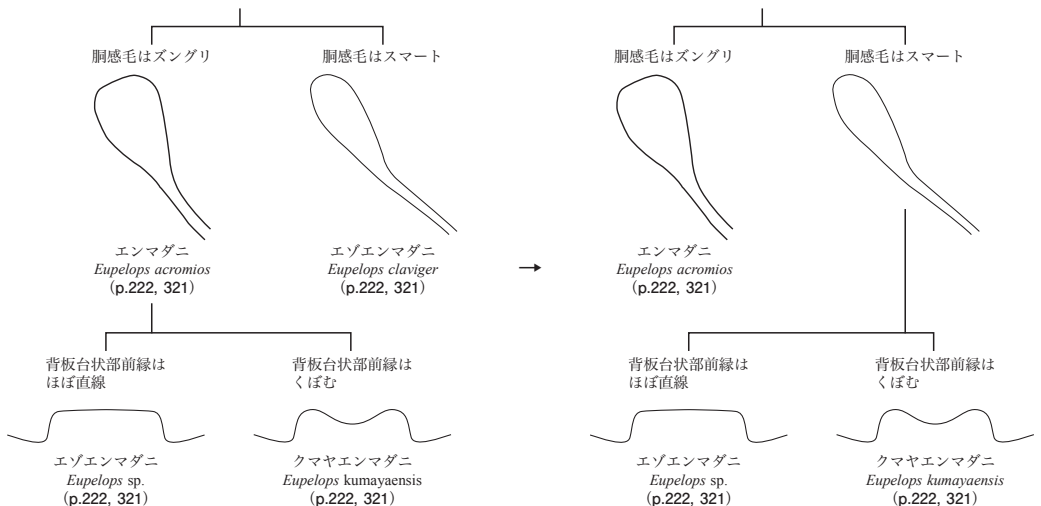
胴感毛はズングリ

胴感毛はスマート

エンマダニ
*Eupelops acromios*
（p.222, 321）

エゾエンマダニ
*Eupelops claviger*
（p.222, 321）

背板台状部前縁は
ほぼ直線

背板台状部前縁は
くぼむ

エゾエンマダニ
*Eupelops* sp.
（p.222, 321）

クマヤエンマダニ
*Eupelops* kumayaensis
（p.222, 321）

→

胴感毛はズングリ

胴感毛はスマート

エンマダニ
*Eupelops acromios*
（p.222, 321）

背板台状部前縁は
ほぼ直線

背板台状部前縁は
くぼむ

エゾエンマダニ
*Eupelops* sp.
（p.222, 321）

クマヤエンマダニ
*Eupelops kumayaensis*
（p.222, 321）